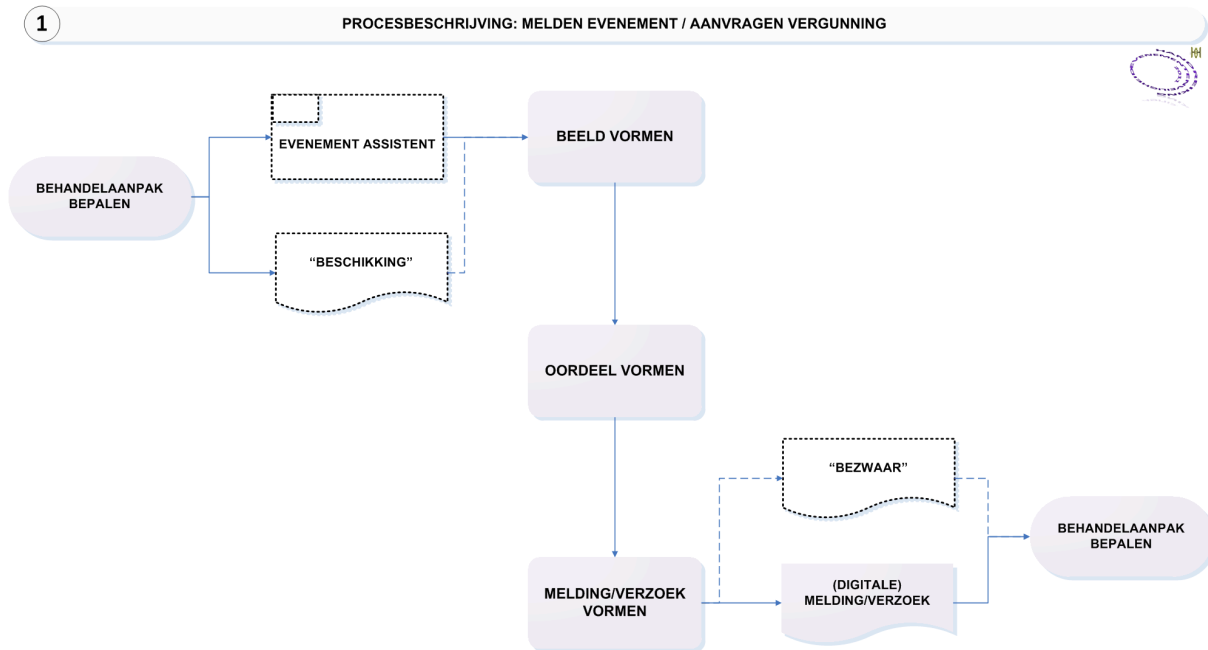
1

PROCESBESCHRIJVING: MELDEN EVENEMENT / AANVRAGEN VERGUNNING

BEHANDELAANPAK BEPALEN

EVENEMENT ASSISTENT

"BESCHIKKING"

BEELD VORMEN

OORDEEL VORMEN

"BEZWAAR"

MELDING/VERZOEK VORMEN

(DIGITALE) MELDING/VERZOEK

BEHANDELAANPAK BEPALEN